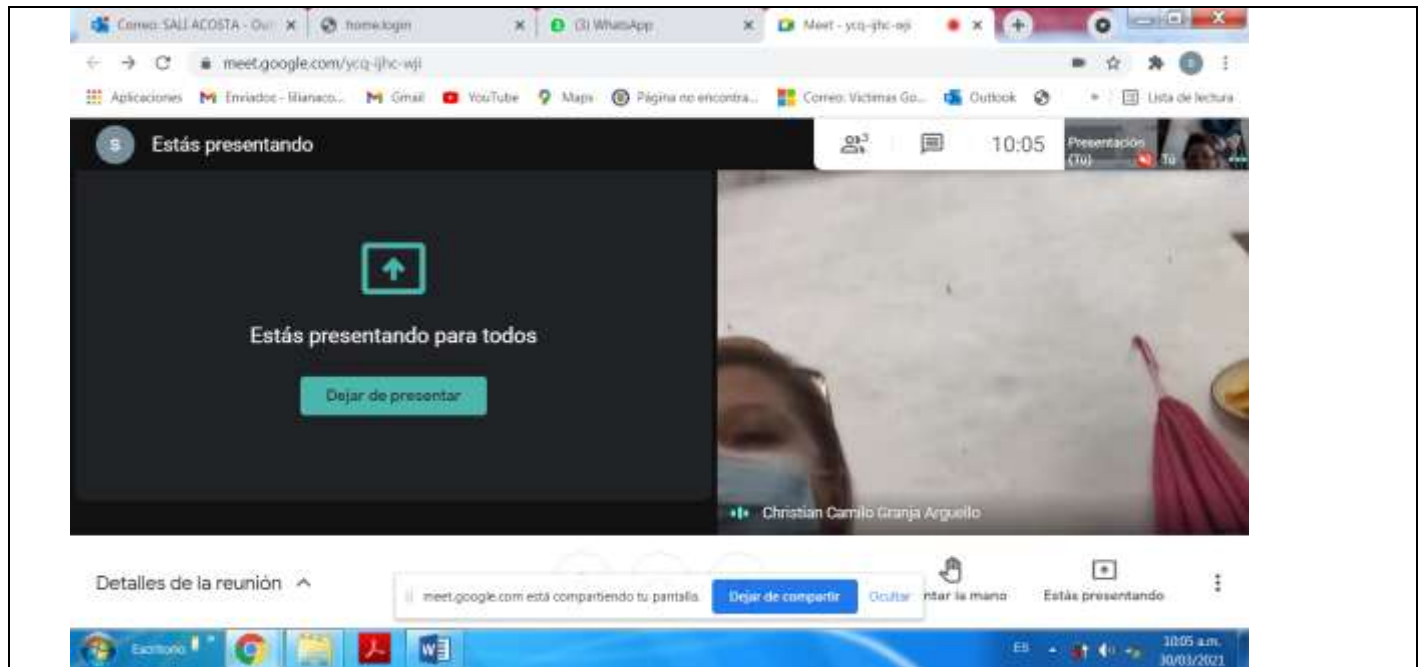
Correo: SALI ACOSTA - Out ×
home.login ×
(3) WhatsApp ×
Meet - ycq-ijhc-wji ×

meet.google.com/ycq-ijhc-wji

Aplicaciones
Enviados - lilianaco...
Gmail
YouTube
Maps
Página no encontra...
Correo: Victimas Go...
Outlook
Lista de lectura

S
Estás presentando

3
10:05
Presentación (Tú)
Tú

Estás presentando para todos

Dejar de presentar

Christian Camilo Granja Arguello

Detalles de la reunión ^

meet.google.com está compartiendo tu pantalla.
Dejar de compartir
Ocultar
ntar la mano
Estás presentando

Escritorio
ES
10:05 a.m.
30/03/2021